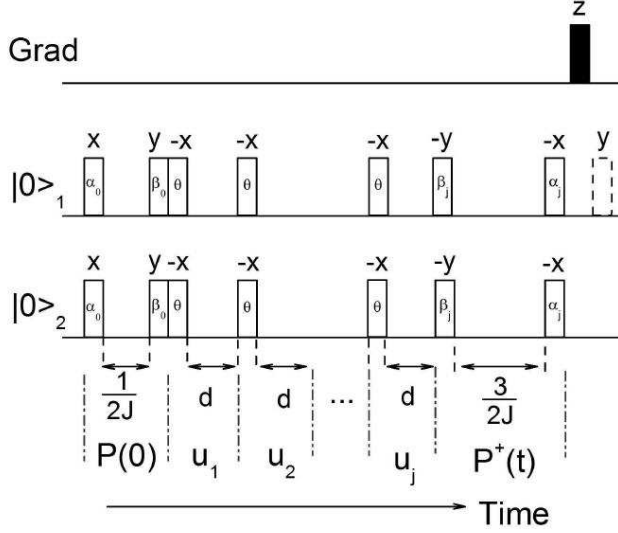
z

Grad

x y -x -x -x -y -x y

$|0>_1$ $\alpha_0$ $\beta_0$ $\theta$ $\theta$ $\theta$ $\beta_j$ $\alpha_j$

x y -x -x -x -y -x

$|0>_2$ $\alpha_0$ $\beta_0$ $\theta$ $\theta$ $\theta$ $\beta_j$ $\alpha_j$

$\frac{1}{2J}$ d d ... d $\frac{3}{2J}$

P(0) $u_1$ $u_2$ $u_j$ $P^+(t)$

Time